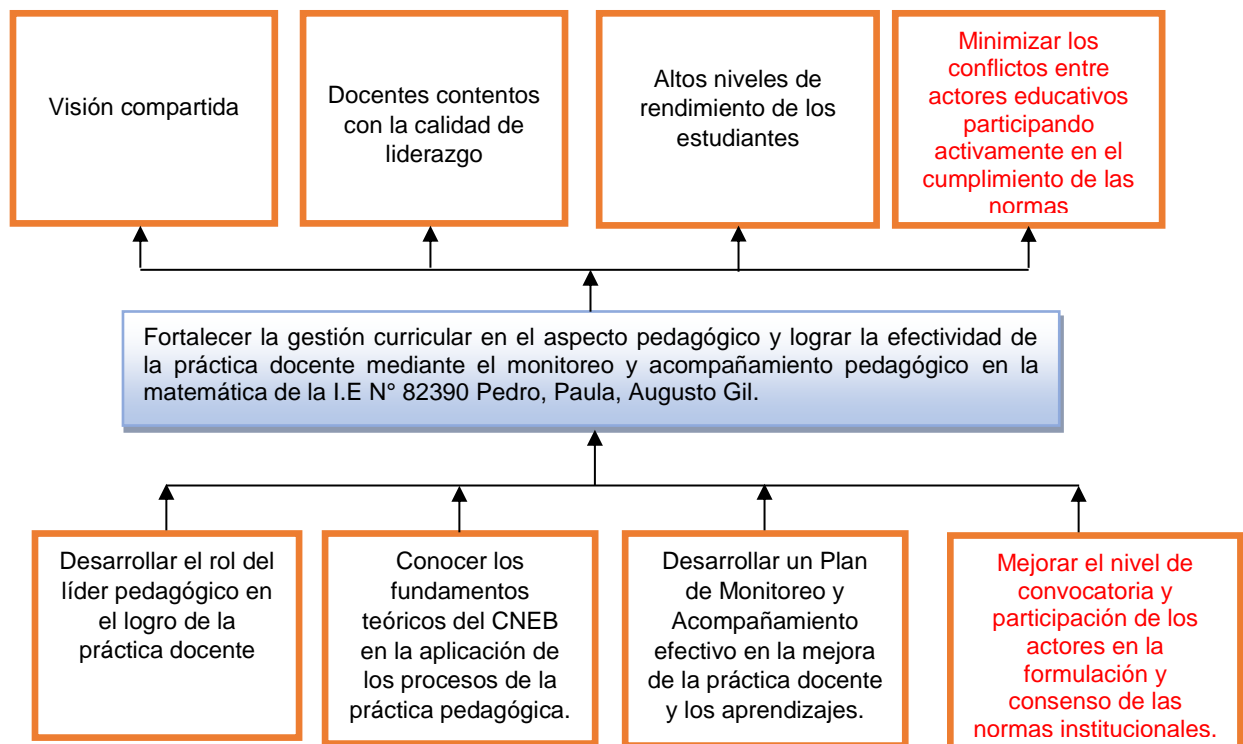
Visión compartida

Docentes contentos con la calidad de liderazgo

Altos niveles de rendimiento de los estudiantes

Minimizar los conflictos entre actores educativos participando activamente en el cumplimiento de las normas

Fortalecer la gestión curricular en el aspecto pedagógico y lograr la efectividad de la práctica docente mediante el monitoreo y acompañamiento pedagógico en la matemática de la I.E N° 82390 Pedro, Paula, Augusto Gil.

Desarrollar el rol del líder pedagógico en el logro de la práctica docente

Conocer los fundamentos teóricos del CNEB en la aplicación de los procesos de la práctica pedagógica.

Desarrollar un Plan de Monitoreo y Acompañamiento efectivo en la mejora de la práctica docente y los aprendizajes.

Mejorar el nivel de convocatoria y participación de los actores en la formulación y consenso de las normas institucionales.